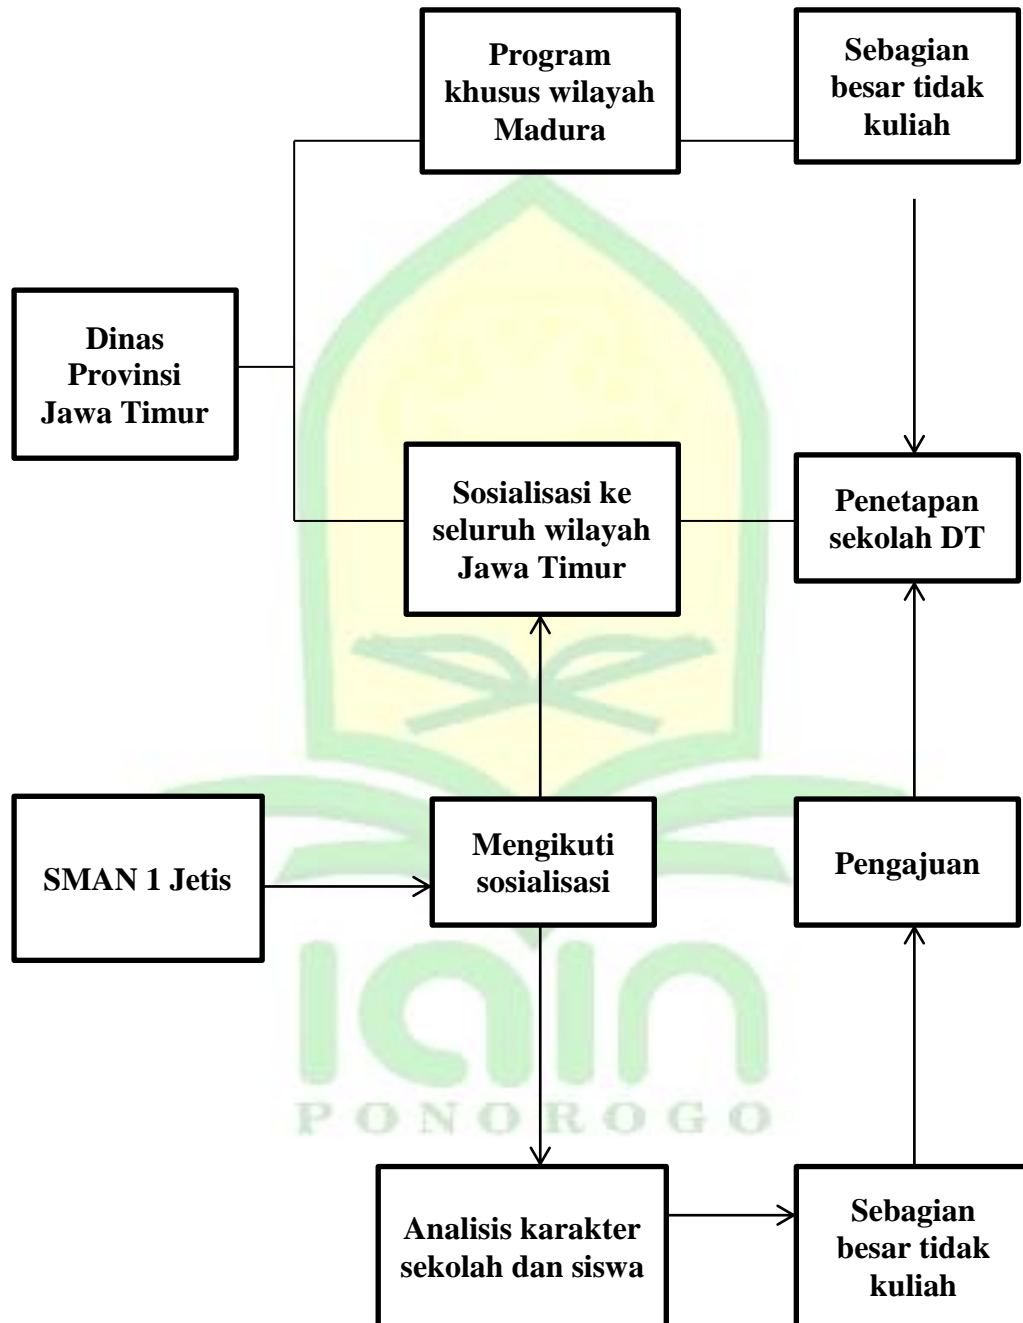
Program khusus wilayah Madura

Sebagian besar tidak kuliah

Dinas Provinsi Jawa Timur

Sosialisasi ke seluruh wilayah Jawa Timur

Penetapan sekolah DT

SMAN 1 Jetis

Mengikuti sosialisasi

Pengajuan

IAIN PONOROGO

Analisis karakter sekolah dan siswa

Sebagian besar tidak kuliah